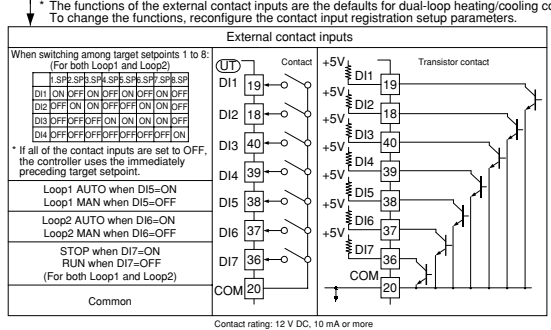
* The functions of the external contact inputs are the defaults for dual-loop heating/cooling co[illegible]
To change the functions, reconfigure the contact input registration setup parameters.

External contact inputs

When switching among target setpoints 1 to 8:
(For both Loop1 and Loop2)

| | 1.SP | 2.SP | 3.SP | 4.SP | 5.SP | 6.SP | 7.SP | 8.SP |
|---|---|---|---|---|---|---|---|---|
| DI1 | ON | OFF | ON | OFF | ON | OFF | ON | OFF |
| DI2 | OFF | ON | ON | OFF | OFF | ON | ON | OFF |
| DI3 | OFF | OFF | OFF | ON | ON | ON | ON | OFF |
| DI4 | OFF | OFF | OFF | OFF | OFF | OFF | OFF | ON |

* If all of the contact inputs are set to OFF, the controller uses the immediately preceding target setpoint.

Loop1 AUTO when DI5=ON
Loop1 MAN when DI5=OFF

Loop2 AUTO when DI6=ON
Loop2 MAN when DI6=OFF

STOP when DI7=ON
RUN when DI7=OFF
(For both Loop1 and Loop2)

Common

UT
Contact
DI1 19
DI2 18
DI3 40
DI4 39
DI5 38
DI6 37
DI7 36
COM 20

Transistor contact
+5V DI1 19
+5V DI2 18
+5V DI3 40
+5V DI4 39
+5V DI5 38
+5V DI6 37
+5V DI7 36
COM 20

Contact rating: 12 V DC, 10 mA or more